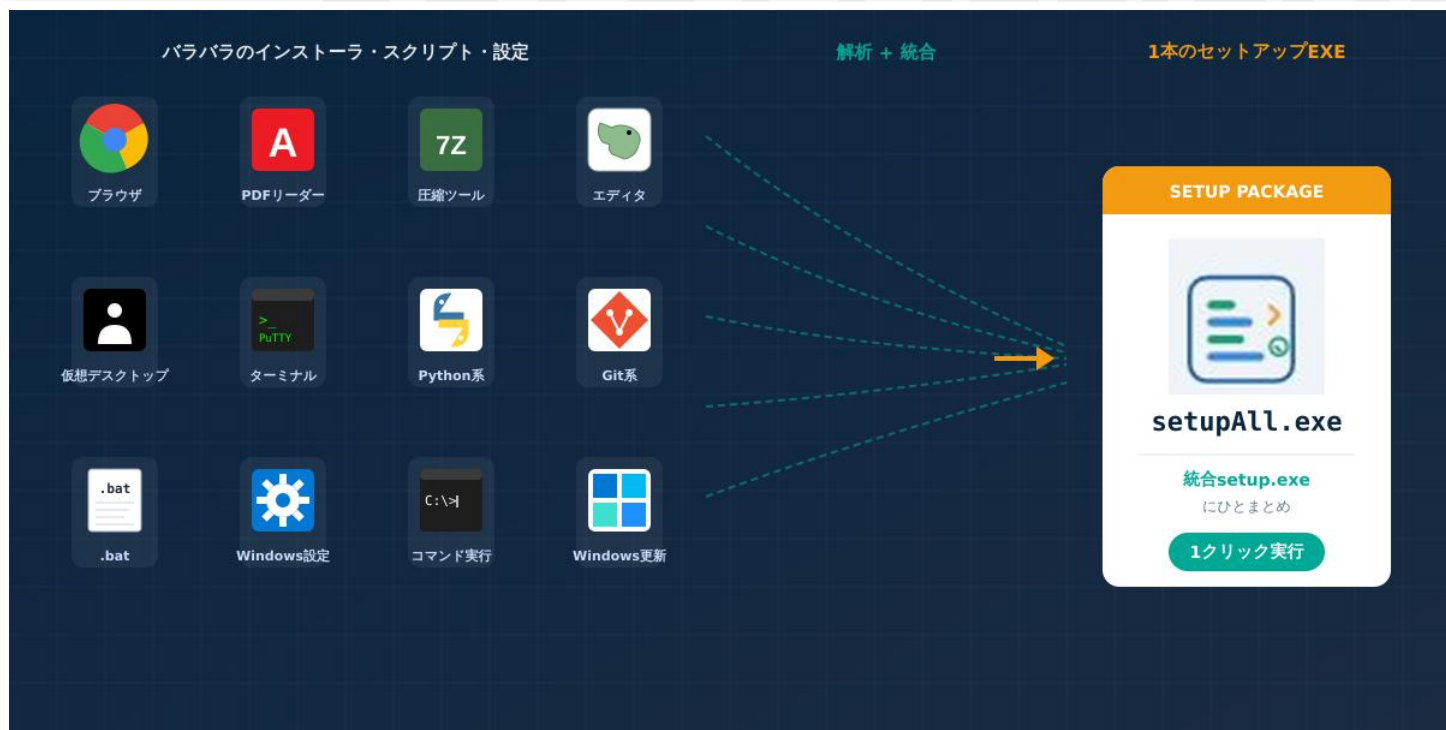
バラバラのインストーラ・スクリプト・設定

解析 + 統合

1本のセットアップEXE

A

7Z

ブラウザ

PDFリーダー

圧縮ツール

エディタ

>_
PuTTY

仮想デスクトップ

ターミナル

Python系

Git系

.bat

C:\>

.bat

Windows設定

コマンド実行

Windows更新

SETUP PACKAGE

setupAll.exe

統合setup.exe

にひとまとめ

1クリック実行